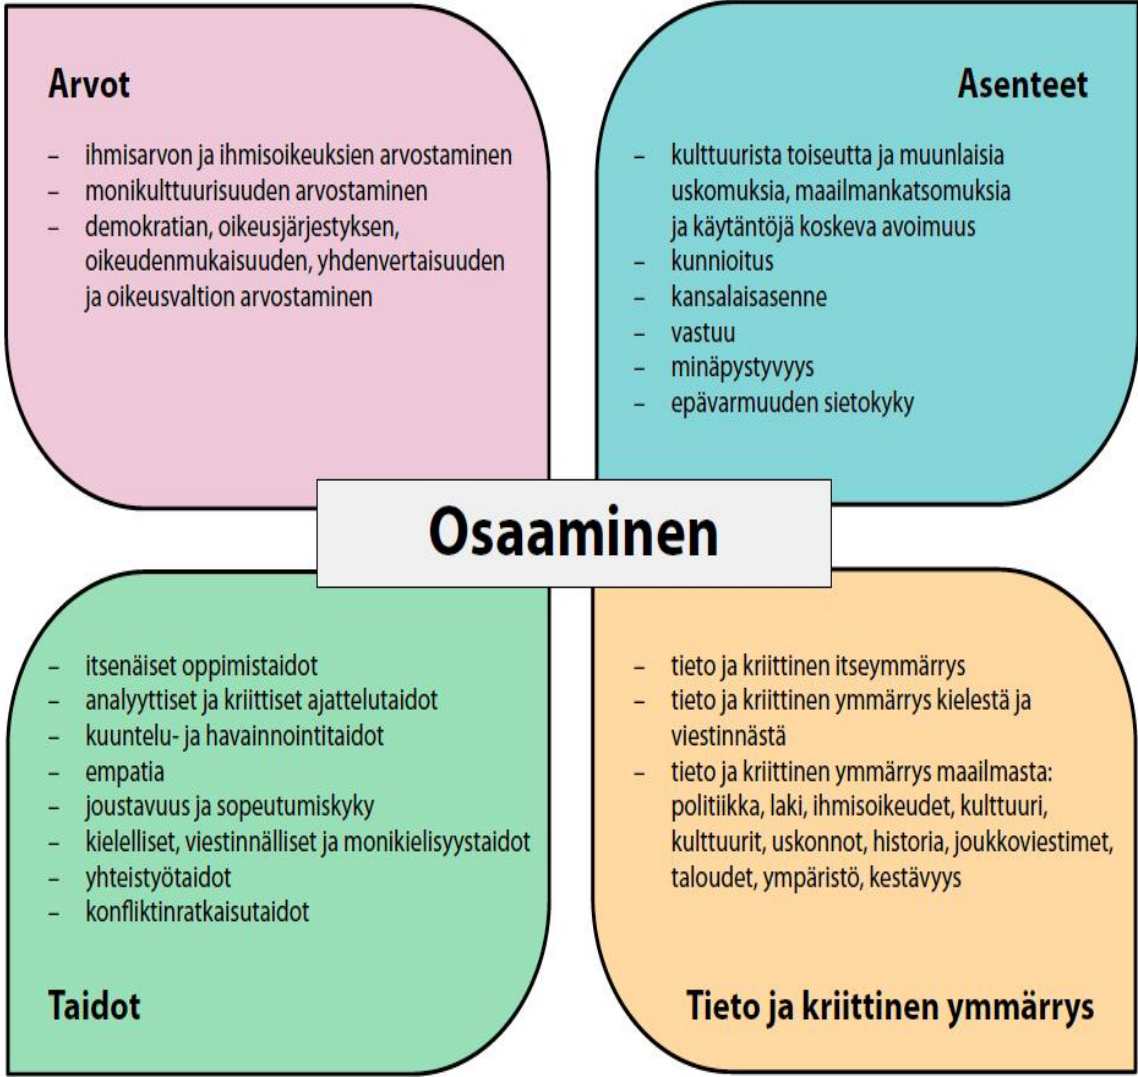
Arvot

– ihmisarvon ja ihmisoikeuksien arvostaminen
– monikulttuurisuuden arvostaminen
– demokratian, oikeusjärjestyksen, oikeudenmukaisuuden, yhdenvertaisuuden ja oikeusvaltion arvostaminen

Asenteet

– kulttuurista toiseutta ja muunlaisia uskomuksia, maailmankatsomuksia ja käytäntöjä koskeva avoimuus
– kunnioitus
– kansalaisasenne
– vastuu
– minäpystyvyys
– epävarmuuden sietokyky

Osaaminen

– itsenäiset oppimistaidot
– analyyttiset ja kriittiset ajattelutaidot
– kuuntelu- ja havainnointitaidot
– empatia
– joustavuus ja sopeutumiskyky
– kielelliset, viestinnälliset ja monikielisyystaidot
– yhteistyötaidot
– konfliktinratkaisutaidot

Taidot

– tieto ja kriittinen itseymmärrys
– tieto ja kriittinen ymmärrys kielestä ja viestinnästä
– tieto ja kriittinen ymmärrys maailmasta: politiikka, laki, ihmisoikeudet, kulttuuri, kulttuurit, uskonnot, historia, joukkoviestimet, taloudet, ympäristö, kestävyys

Tieto ja kriittinen ymmärrys